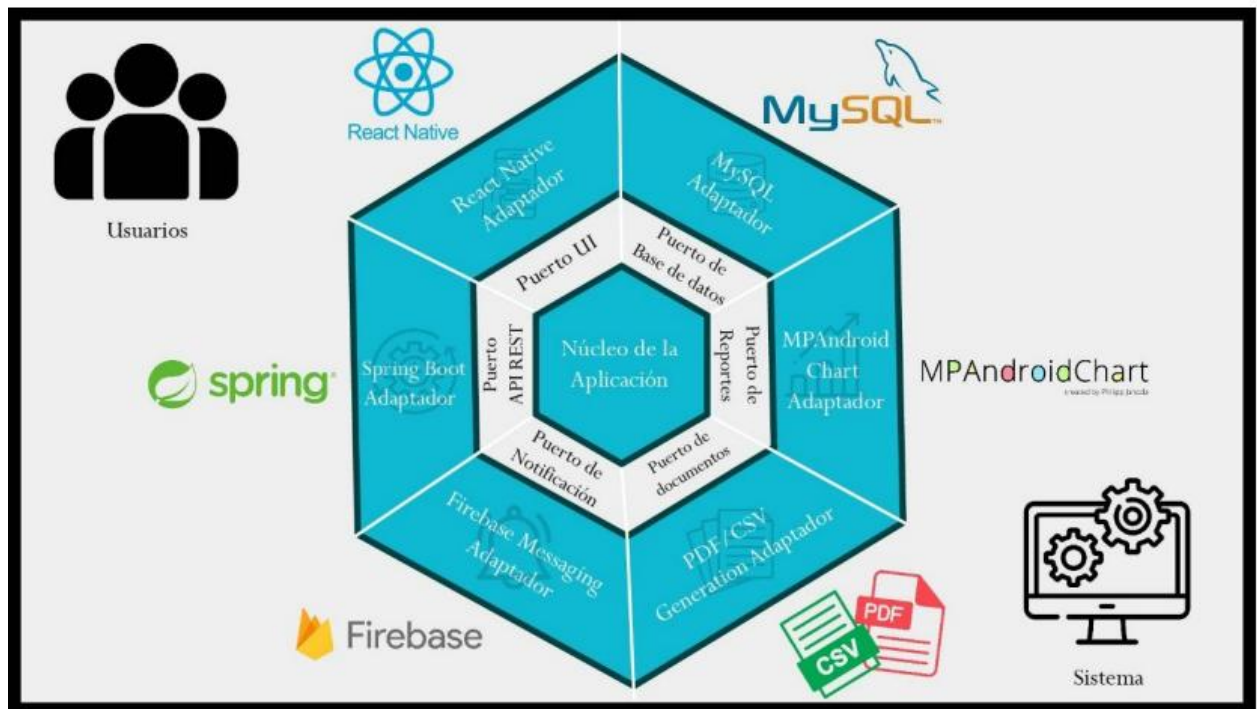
Usuarios

React Native

MySQL

React Native Adaptador

MySQL Adaptador

Puerto UI

Puerto de Base de datos

Puerto API REST

Núcleo de la Aplicación

Puerto de Reportes

MPAndroid Chart Adaptador

MPAndroidChart

created by Philipp Jahoda

spring

Spring Boot Adaptador

Puerto de Notificación

Puerto de documentos

Firebase Messaging Adaptador

PDF/CSV Generation Adaptador

Firebase

CSV

PDF

Sistema